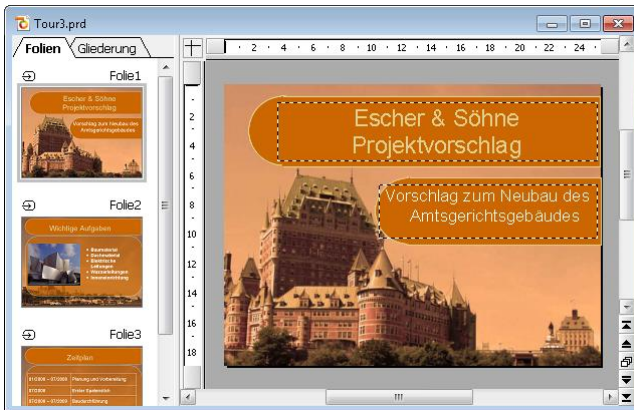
Tour3.prd

Folien Gliederung

Folie1

Escher & Söhne Projektvorschlag

Vorschlag zum Neubau des Amtsgerichtsgebäudes

Folie2

Wichtige Aufgaben

Folie3

Zeitplan

2 · 4 · 6 · 8 · 10 · 12 · 14 · 16 · 18 · 20 · 22 · 24

2 4 6 8 10 12 14 16 18

Escher & Söhne
Projektvorschlag

Vorschlag zum Neubau des Amtsgerichtsgebäudes